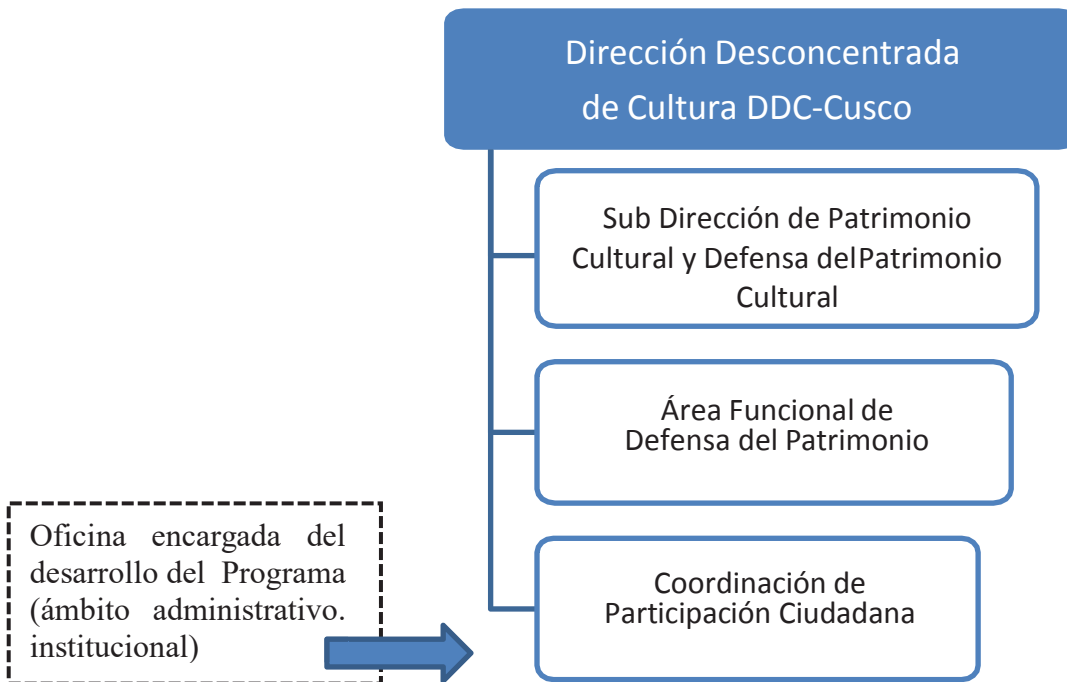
Dirección Desconcentrada de Cultura DDC-Cusco

Sub Dirección de Patrimonio Cultural y Defensa delPatrimonio Cultural

Área Funcional de Defensa del Patrimonio

Coordinación de Participación Ciudadana

Oficina encargada del desarrollo del Programa (ámbito administrativo. institucional)